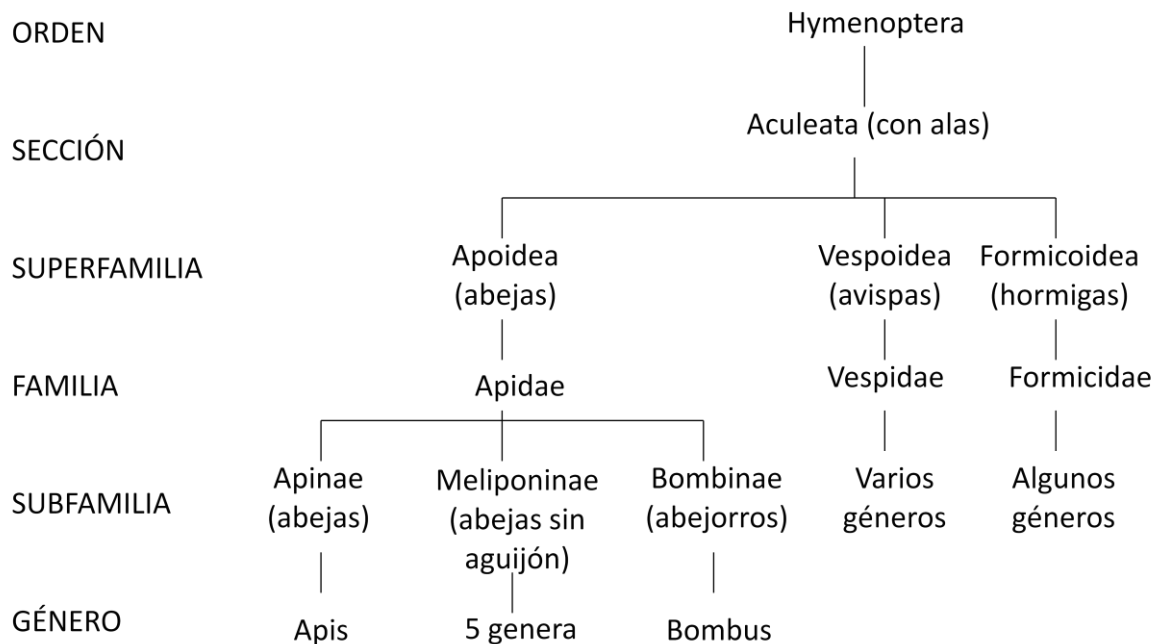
ORDEN
Hymenoptera

SECCIÓN
Aculeata (con alas)

SUPERFAMILIA
Apoidea (abejas)
Vespoidea (avispas)
Formicoidea (hormigas)

FAMILIA
Apidae
Vespidae
Formicidae

SUBFAMILIA
Apinae (abejas)
Meliponinae (abejas sin aguijón)
Bombinae (abejorros)
Varios géneros
Algunos géneros

GÉNERO
Apis
5 genera
Bombus